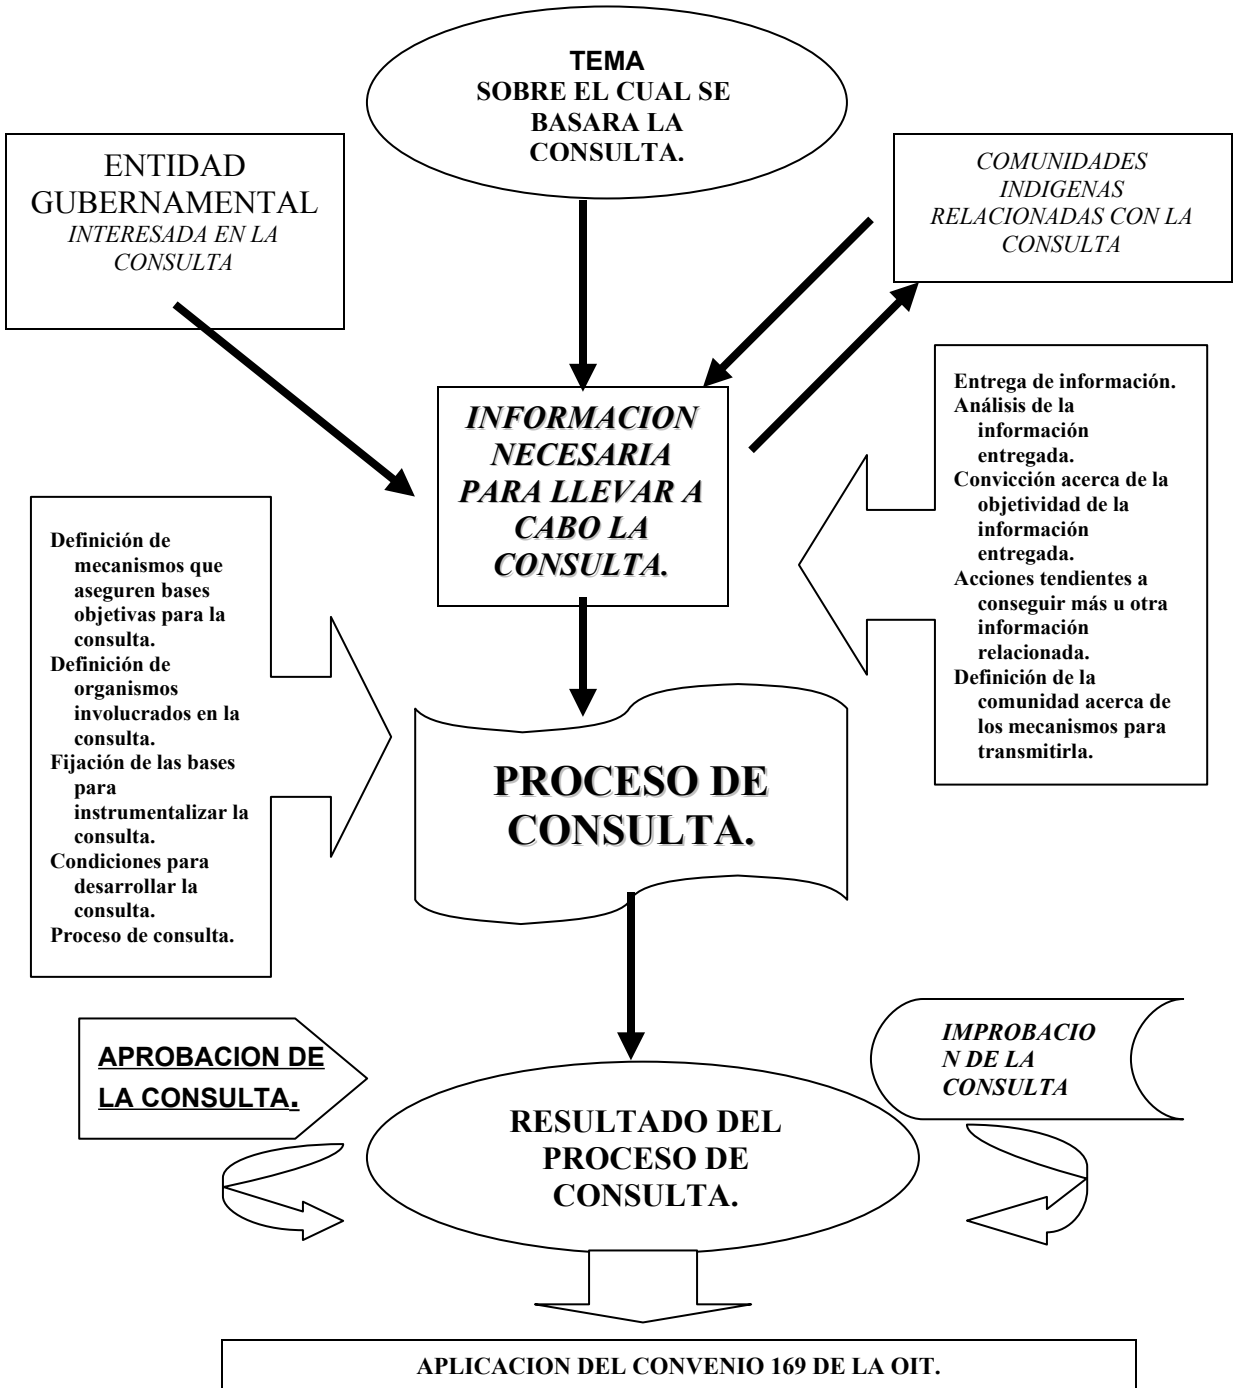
TEMA
SOBRE EL CUAL SE BASARA LA CONSULTA.

ENTIDAD GUBERNAMENTAL
INTERESADA EN LA CONSULTA

COMUNIDADES INDIGENAS RELACIONADAS CON LA CONSULTA

INFORMACION NECESARIA PARA LLEVAR A CABO LA CONSULTA.

Entrega de información.
Análisis de la información entregada.
Convicción acerca de la objetividad de la información entregada.
Acciones tendientes a conseguir más u otra información relacionada.
Definición de la comunidad acerca de los mecanismos para transmitirla.

Definición de mecanismos que aseguren bases objetivas para la consulta.
Definición de organismos involucrados en la consulta.
Fijación de las bases para instrumentalizar la consulta.
Condiciones para desarrollar la consulta.
Proceso de consulta.

PROCESO DE CONSULTA.

APROBACION DE LA CONSULTA.

IMPROBACIO N DE LA CONSULTA

RESULTADO DEL PROCESO DE CONSULTA.

APLICACION DEL CONVENIO 169 DE LA OIT.